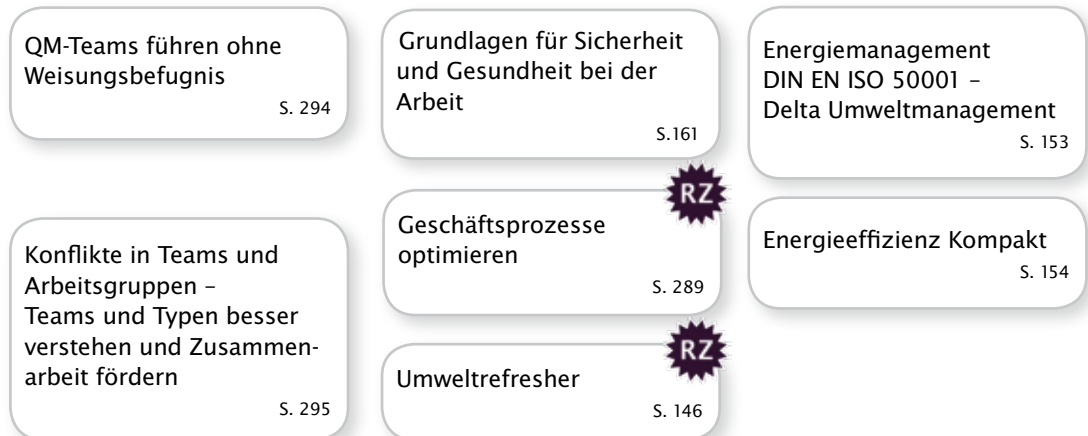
QM-Teams führen ohne Weisungsbefugnis
S. 294

Konflikte in Teams und Arbeitsgruppen – Teams und Typen besser verstehen und Zusammenarbeit fördern
S. 295

Grundlagen für Sicherheit und Gesundheit bei der Arbeit
S.161

RZ

Geschäftsprozesse optimieren
S. 289

RZ

Umweltrefresher
S. 146

Energiemanagement DIN EN ISO 50001 – Delta Umweltmanagement
S. 153

Energieeffizienz Kompakt
S. 154